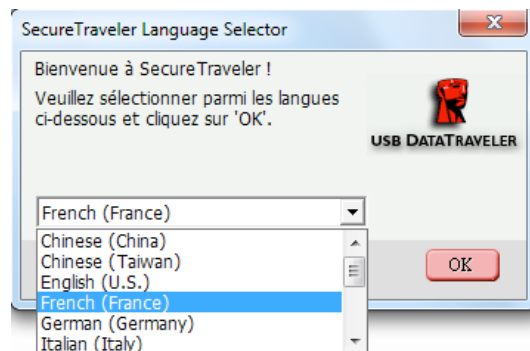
SecureTraveler Language Selector

Bienvenue à SecureTraveler !

Veuillez sélectionner parmi les langues ci-dessous et cliquez sur 'OK'.

USB DATATRAVELER

French (France)

Chinese (China)
Chinese (Taiwan)
English (U.S.)
French (France)
German (Germany)
Italian (Italy)

OK